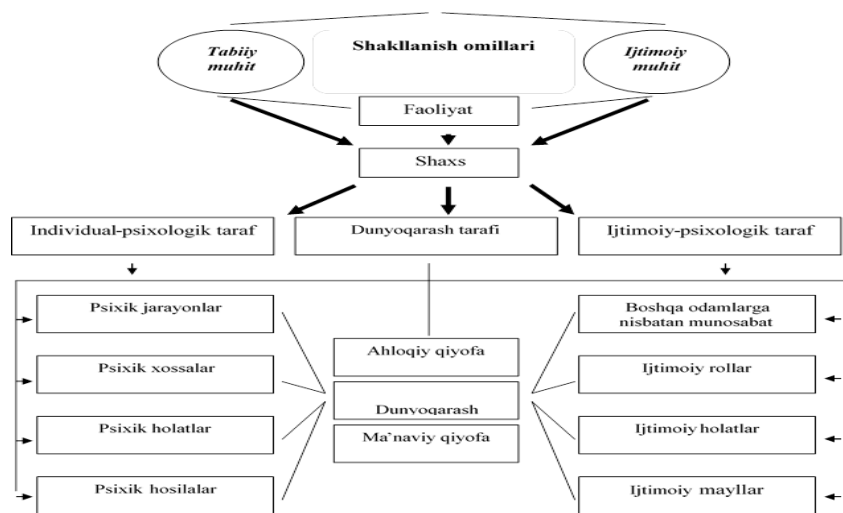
Shakllanish omillari

Tabiiy muhit

Ijtimoiy muhit

Faoliyat

Shaxs

Individual-psixologik taraf

Dunyoqarash tarafi

Ijtimoiy-psixologik taraf

Psixik jarayonlar

Psixik xossalar

Psixik holatlar

Psixik hosilalar

Ahloqiy qiyofa

Dunyoqarash

Ma'naviy qiyofa

Boshqa odamlarga nisbatan munosabat

Ijtimoiy rollar

Ijtimoiy holatlar

Ijtimoiy mayllar